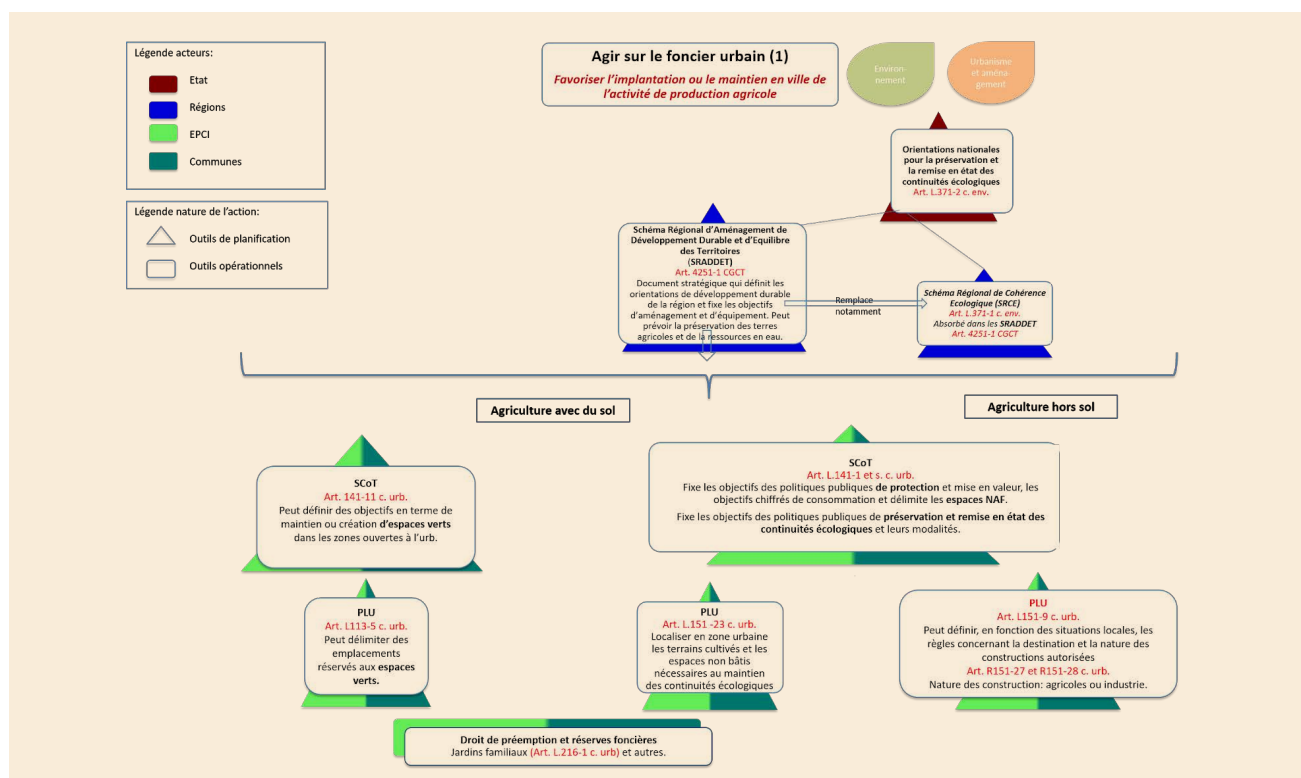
Légende acteurs:

Etat

Régions

EPCI

Communes

Légende nature de l'action:

Outils de planification

Outils opérationnels

Agir sur le foncier urbain (1)

Favoriser l'implantation ou le maintien en ville de l'activité de production agricole

Environnement

Urbanisme et aménagement

Orientations nationales pour la préservation et la remise en état des continuités écologiques
Art. L.371-2 c. env.

Schéma Régional d'Aménagement de Développement Durable et d'Equilibre des Territoires (SRADDET)
Art. 4251-1 CGCT
Document stratégique qui définit les orientations de développement durable de la région et fixe les objectifs d'aménagement et d'équipement. Peut prévoir la préservation des terres agricoles et de la ressources en eau.

Remplace notamment

Schéma Régional de Cohérence Ecologique (SRCE)
Art. L.371-1 c. env.
Absorbé dans les SRADDET
Art. 4251-1 CGCT

Agriculture avec du sol

Agriculture hors sol

SCoT
Art. 141-11 c. urb.
Peut définir des objectifs en terme de maintien ou création d'espaces verts dans les zones ouvertes à l'urb.

SCoT
Art. L.141-1 et s. c. urb.
Fixe les objectifs des politiques publiques de protection et mise en valeur, les objectifs chiffrés de consommation et délimite les espaces NAF.
Fixe les objectifs des politiques publiques de préservation et remise en état des continuités écologiques et leurs modalités.

PLU
Art. L113-5 c. urb.
Peut délimiter des emplacements réservés aux espaces verts.

PLU
Art. L.151 -23 c. urb.
Localiser en zone urbaine les terrains cultivés et les espaces non bâtis nécessaires au maintien des continuités écologiques

PLU
Art. L151-9 c. urb.
Peut définir, en fonction des situations locales, les règles concernant la destination et la nature des constructions autorisées
Art. R151-27 et R151-28 c. urb.
Nature des construction: agricoles ou industrie.

Droit de préemption et réserves foncières
Jardins familiaux (Art. L.216-1 c. urb) et autres.